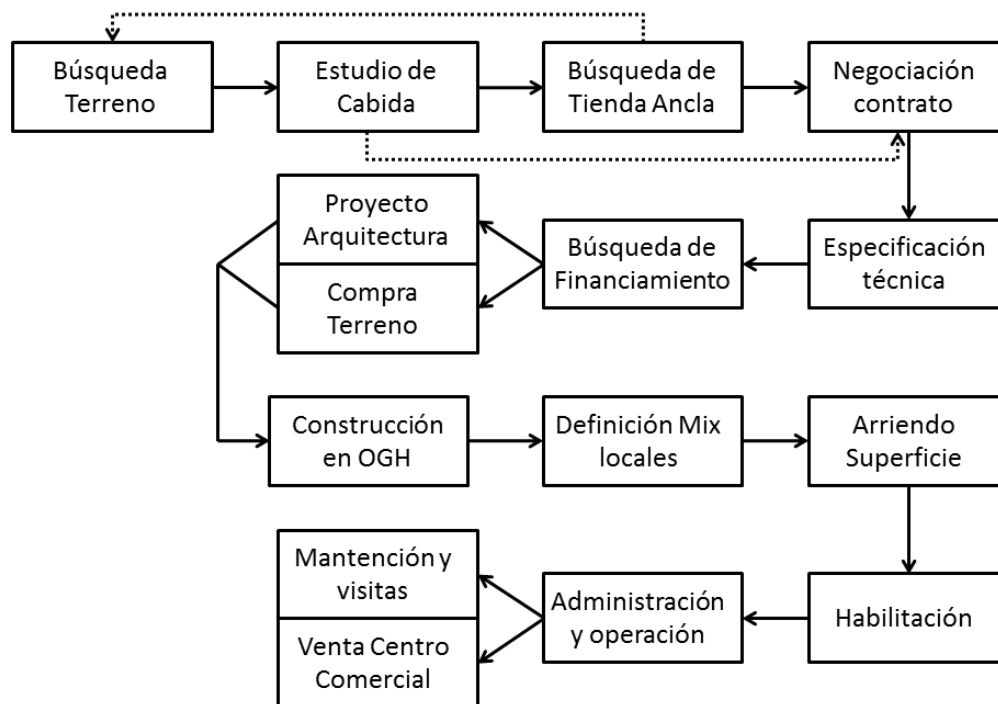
Búsqueda Terreno

Estudio de Cabida

Búsqueda de Tienda Ancla

Negociación contrato

Proyecto Arquitectura

Compra Terreno

Búsqueda de Financiamiento

Especificación técnica

Construcción en OGH

Definición Mix locales

Arriendo Superficie

Mantención y visitas

Venta Centro Comercial

Administración y operación

Habilitación